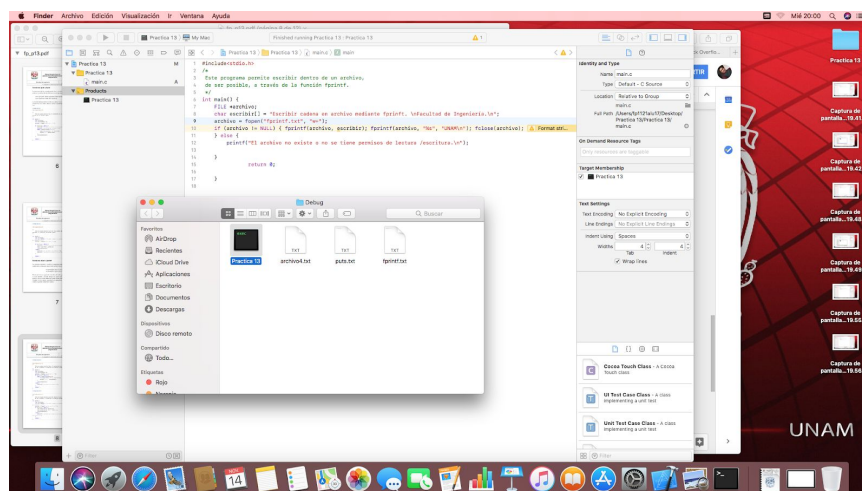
Finder Archivo Edición Visualización Ir Ventana Ayuda

Mié 20:00

fp_p13.pdf

Practica 13 | My Mac

Finished running Practica 13 : Practica 13

Practica 13 > Practica 13 > main.c > main

Practica 13 M
Practica 13
main.c A
Products
Practica 13

#include<stdio.h>
/*
Este programa permite escribir dentro de un archivo,
de ser posible, a través de la función fprintf.
*/
int main() {
FILE *archivo;
char escribir[] = "Escribir cadena en archivo mediante fprintf. \nFacultad de Ingeniería.\n";
archivo = fopen("fprintf.txt", "r+");
if (archivo != NULL) { fprintf(archivo, escribir); fprintf(archivo, "%s", "UNAM\n"); fclose(archivo); } Format stri...
} else {
printf("El archivo no existe o no se tiene permisos de lectura /escritura.\n");
}

return 0;

}

Debug

Buscar

Favoritos
AirDrop
Recientes
iCloud Drive
Aplicaciones
Escritorio
Documentos
Descargas
Dispositivos
Disco remoto
Compartido
Todo...
Etiquetas
Rojo

Practica 13
archivo4.txt
puts.txt
fprintf.txt

Identity and Type
Name main.c
Type Default - C Source
Location Relative to Group
main.c
Full Path /Users/fp17/alu17/Desktop/Practica 13/Practica 13/main.c

On Demand Resource Tags
Only resources are taggable

Target Membership
Practica 13

Text Settings
Text Encoding No Explicit Encoding
Line Endings No Explicit Line Endings
Indent Using Spaces
Widths 4 4
Tab Indent
Wrap lines

Cocoa Touch Class - A Cocoa Touch class
UI Test Case Class - A class implementing a unit test
Unit Test Case Class - A class implementing a unit test

Filter

Practica 13
Captura de pantalla...19.41
Captura de pantalla...19.42
Captura de pantalla...19.48
Captura de pantalla...19.49
Captura de pantalla...19.55
Captura de pantalla...19.56

UNAM

14